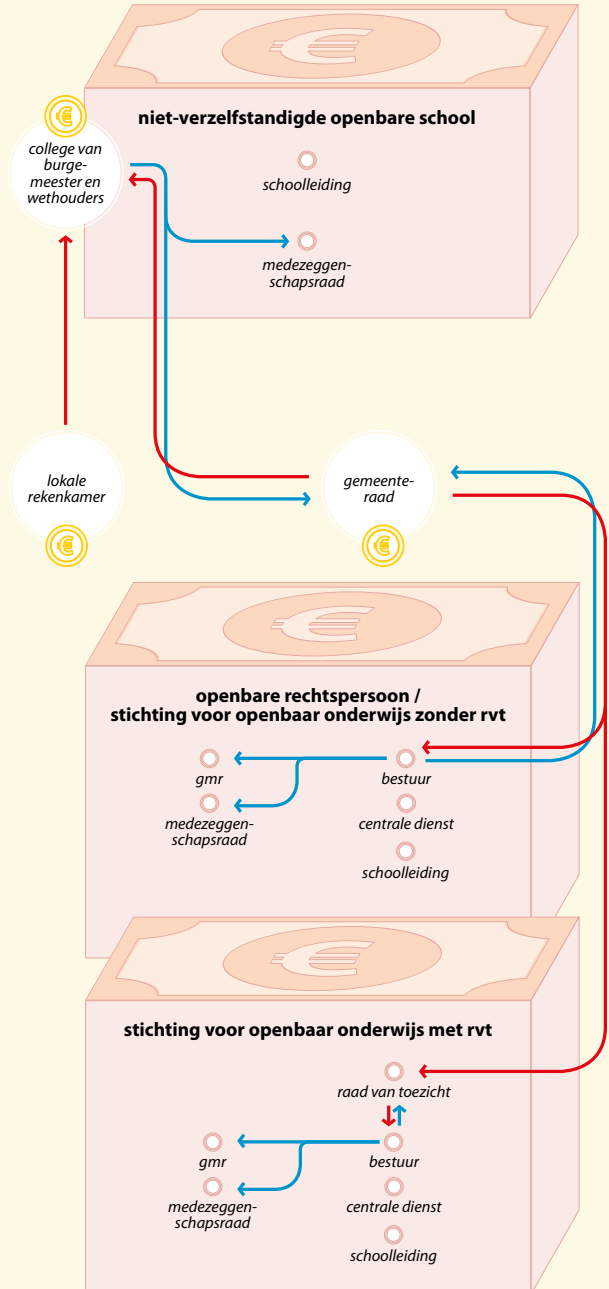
niet-verzelfstandigde openbare school

college van burgemeester en wethouders

schoolleiding

medezeggenschapsraad

lokale rekenkamer

gemeenteraad

openbare rechtspersoon / stichting voor openbaar onderwijs zonder rvt

gmr

bestuur

medezeggenschapsraad

centrale dienst

schoolleiding

stichting voor openbaar onderwijs met rvt

raad van toezicht

gmr

bestuur

medezeggenschapsraad

centrale dienst

schoolleiding